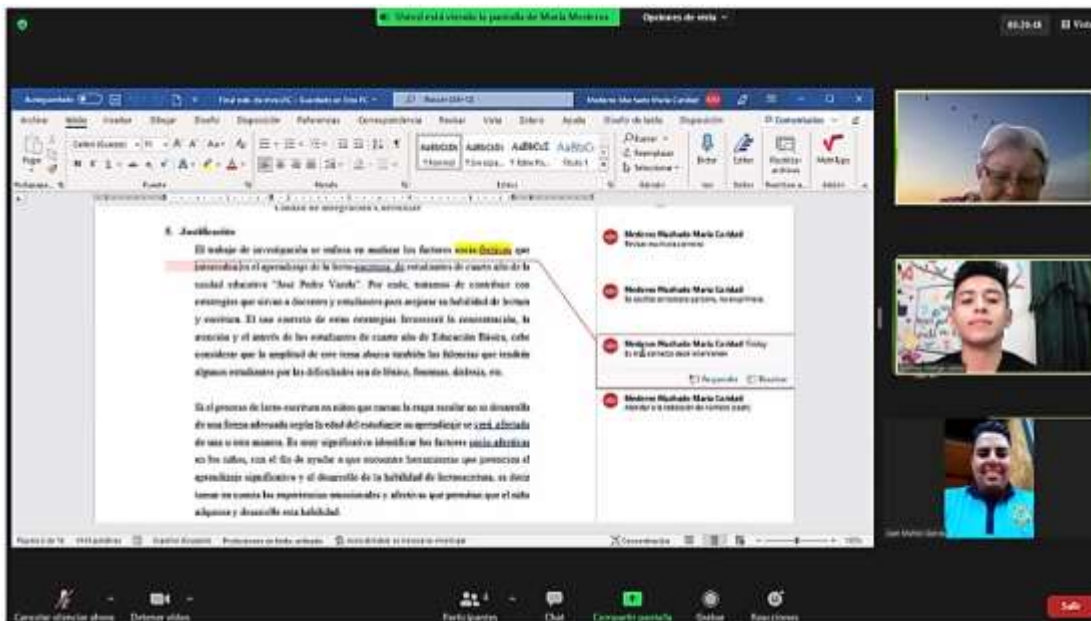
Usted está viendo la pantalla de María Medeiros

Opciones de vista

Autoguardado

Archivo Inicio Insertar Dibujar Diseño Disposición Referencias Correspondencia Revisar Vista Ayuda

Pegar

Portapapeles Fuente Párrafo Estilos Editar Dictar

Normal Sin espa... Título 1

Buscar Reemplazar Seleccionar

Comentarios

5. Justificación

El trabajo de investigación se realiza en analizar los factores socio-afectivos que intervienen en el aprendizaje de la lecto-escritura de estudiantes de cuarto año de la unidad educativa "José Pedro Varela". Por ende, tratamos de contribuir con estrategias que sirvan a docentes y estudiantes para mejorar su habilidad de lectura y escritura. El uso correcto de estas estrategias favorecerá la concentración, la atención y el interés de los estudiantes de cuarto año de Educación Básica, cabe considerar que la amplitud de este tema abarca también las falencias que tendrán algunos estudiantes por las dificultades sea de físico, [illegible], dislexia, etc.

Si el proceso de lecto-escritura en niños que cursan la etapa escolar no se desarrolla de una forma adecuada según la edad del estudiante su aprendizaje se verá afectado de una u otra manera. Es muy significativo identificar los factores socio-afectivos en los niños, con el fin de ayudar a que encuentre herramientas que potencien el aprendizaje significativo y el desarrollo de la habilidad de lectoescritura, es decir tomar en cuenta las experiencias emocionales y afectivas que permitan que el niño adquiera y desarrolle esta habilidad.

Medeiros Machado María Caridad
Revisar muchas comas

Medeiros Machado María Caridad
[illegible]

Medeiros Machado María Caridad
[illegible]

Responder Resolver

Medeiros Machado María Caridad
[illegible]

Concentración

Cancelar silenciar ahora Detener video Participantes Chat Compartir pantalla Grabar Reacciones Salir